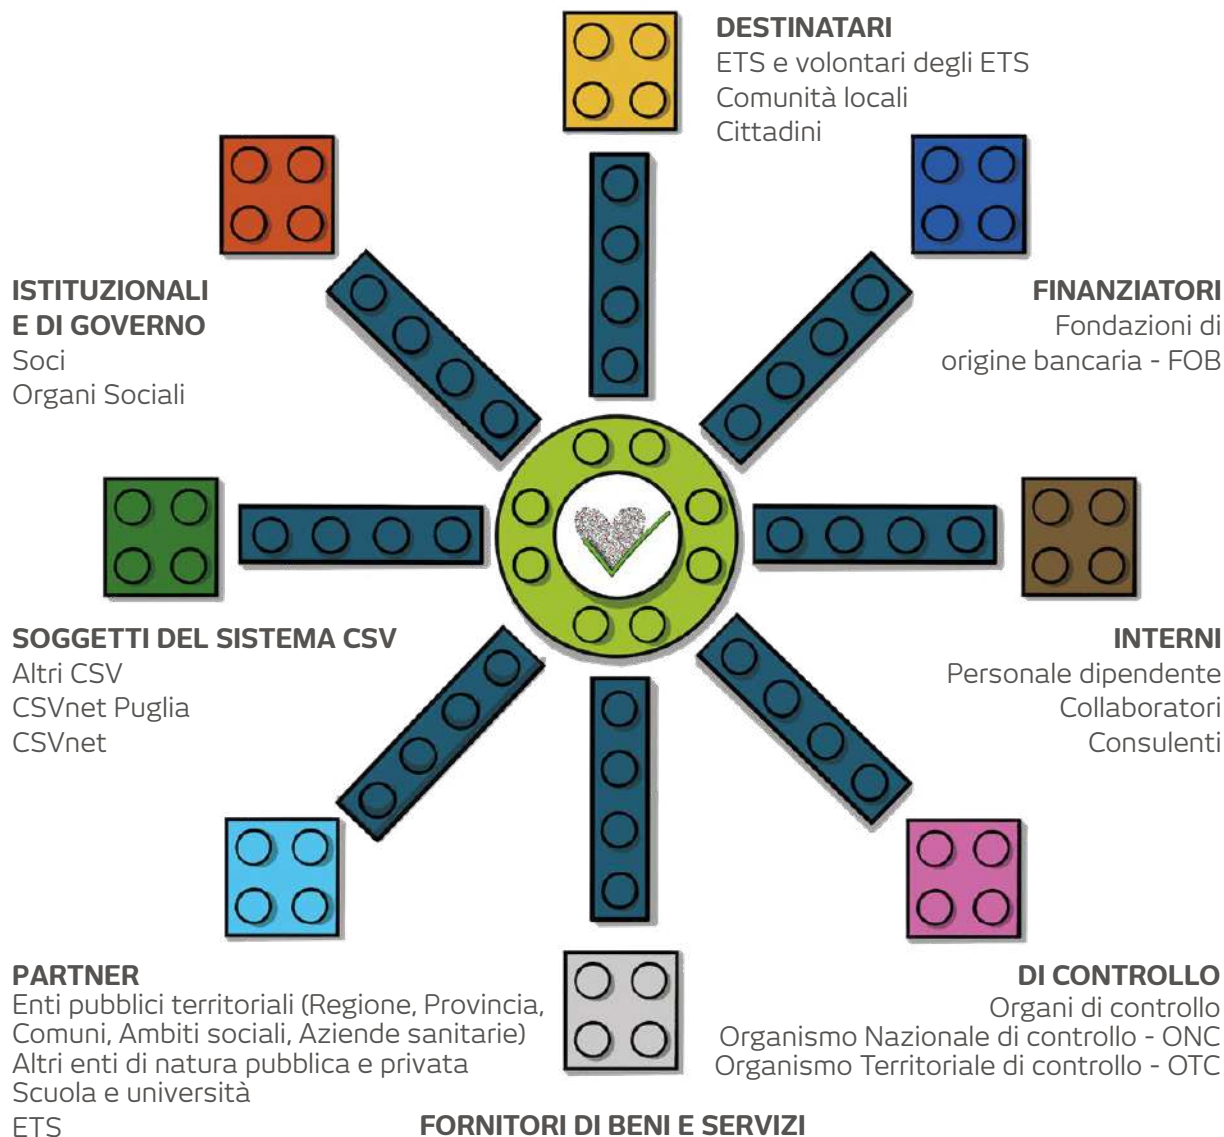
DESTINATARI
ETS e volontari degli ETS
Comunità locali
Cittadini

ISTITUZIONALI E DI GOVERNO
Soci
Organi Sociali

FINANZIATORI
Fondazioni di origine bancaria - FOB

SOGGETTI DEL SISTEMA CSV
Altri CSV
CSVnet Puglia
CSVnet

INTERNI
Personale dipendente
Collaboratori
Consulenti

PARTNER
Enti pubblici territoriali (Regione, Provincia, Comuni, Ambiti sociali, Aziende sanitarie)
Altri enti di natura pubblica e privata
Scuola e università
ETS

DI CONTROLLO
Organi di controllo
Organismo Nazionale di controllo - ONC
Organismo Territoriale di controllo - OTC

FORNITORI DI BENI E SERVIZI